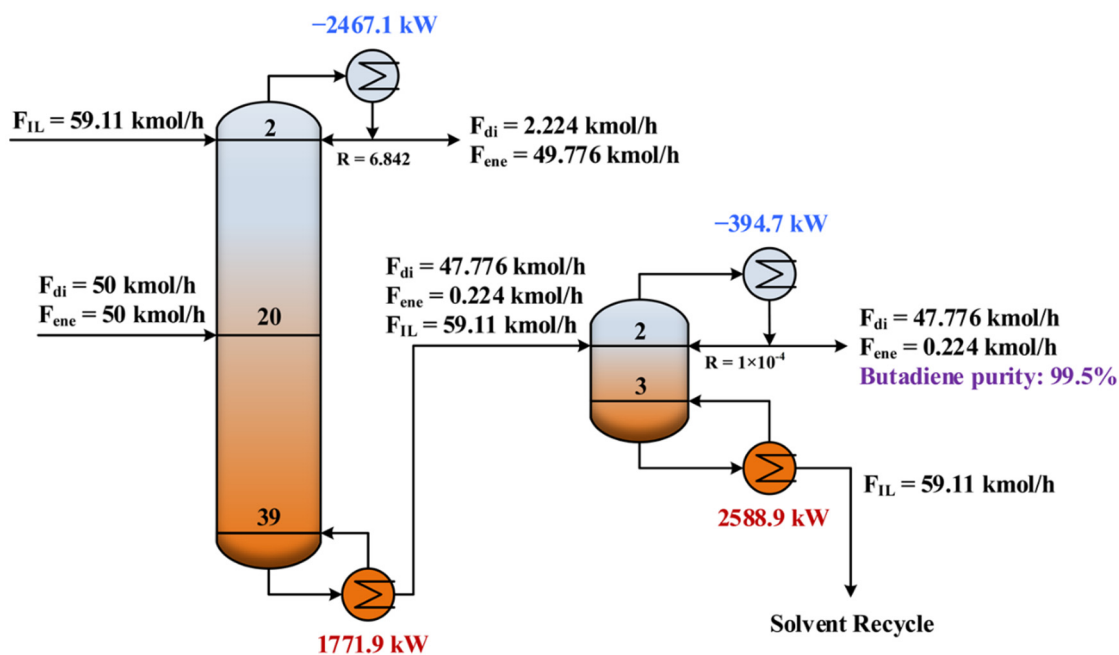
−2467.1 kW

$F_{IL}$ = 59.11 kmol/h

2

R = 6.842

$F_{di}$ = 2.224 kmol/h
$F_{ene}$ = 49.776 kmol/h

−394.7 kW

$F_{di}$ = 50 kmol/h
$F_{ene}$ = 50 kmol/h

20

$F_{di}$ = 47.776 kmol/h
$F_{ene}$ = 0.224 kmol/h
$F_{IL}$ = 59.11 kmol/h

2

R = $1\times10^{-4}$

$F_{di}$ = 47.776 kmol/h
$F_{ene}$ = 0.224 kmol/h
Butadiene purity: 99.5%

3

$F_{IL}$ = 59.11 kmol/h

39

2588.9 kW

1771.9 kW

Solvent Recycle